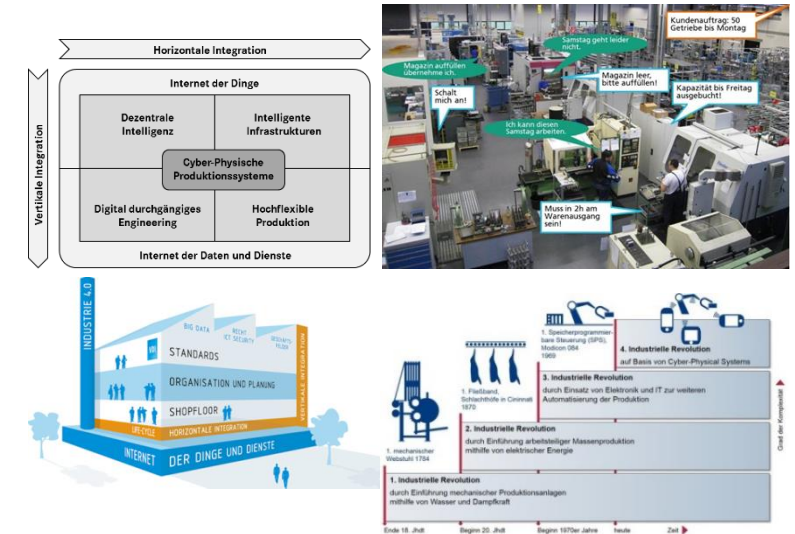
Horizontale Integration

Vertikale Integration

Internet der Dinge

Dezentrale Intelligenz

Intelligente Infrastrukturen

Cyber-Physische Produktionssysteme

Digital durchgängiges Engineering

Hochflexible Produktion

Internet der Daten und Dienste

Kundenauftrag: 50 Getriebe bis Montag

Samstag geht leider nicht.

Magazin auffüllen übernehme ich.

Magazin leer, bitte auffüllen!

Kapazität bis Freitag ausgebucht!

Schalt mich an!

Ich kann diesen Samstag arbeiten.

Muss in 2h am Warenausgang sein!

INDUSTRIE 4.0

BIG DATA

RECHT ICT SECURITY

GESCHÄFTSMODELLE

STANDARDS

ORGANISATION UND PLANUNG

SHOPFLOOR

VERTIKALE INTEGRATION

LIFE-CYCLE

HORIZONTALE INTEGRATION

INTERNET DER DINGE UND DIENSTE

1. Speicherprogrammierbare Steuerung (SPS), Modicon 084 1969

4. Industrielle Revolution
auf Basis von Cyber-Physical Systems

1. Fließband, Schlachthöfe in Cincinnati 1870

3. Industrielle Revolution
durch Einsatz von Elektronik und IT zur weiteren Automatisierung der Produktion

1. mechanischer Webstuhl 1784

2. Industrielle Revolution
durch Einführung arbeitsteiliger Massenproduktion mithilfe von elektrischer Energie

Grad der Komplexität

1. Industrielle Revolution
durch Einführung mechanischer Produktionsanlagen mithilfe von Wasser und Dampfkraft

Ende 18. Jhdt

Beginn 20. Jhdt

Beginn 1970er Jahre

heute

Zeit